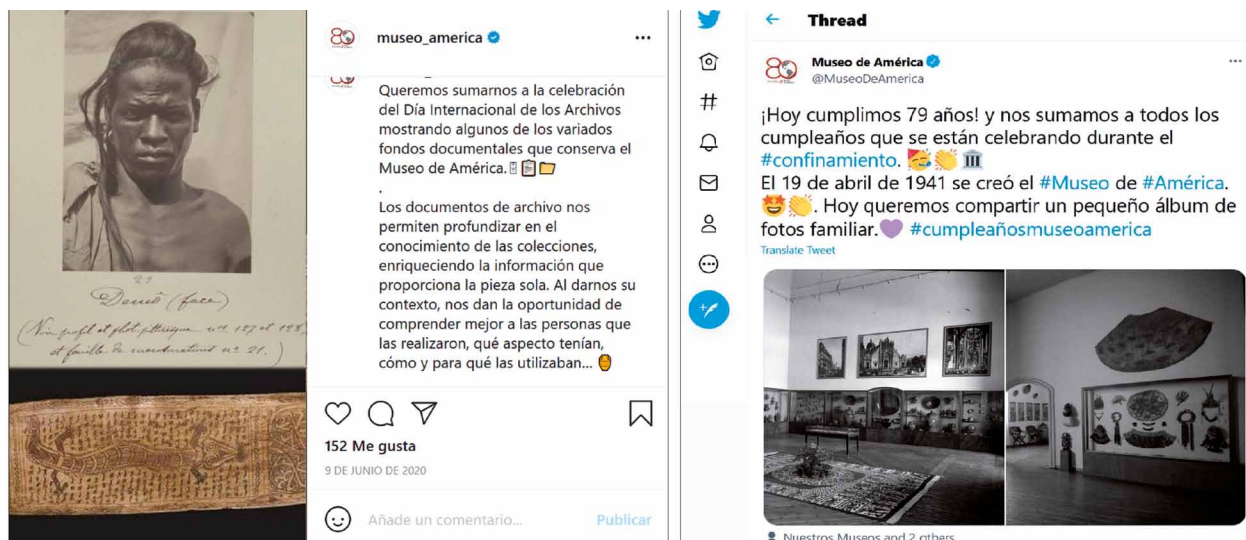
21
Dorcé (face)
(Voir profil et photo...... no 187 et 188, et feuille de ..... no 21.)

museo_america

•••

Queremos sumarnos a la celebración del Día Internacional de los Archivos mostrando algunos de los variados fondos documentales que conserva el Museo de América.

.

Los documentos de archivo nos permiten profundizar en el conocimiento de las colecciones, enriqueciendo la información que proporciona la pieza sola. Al darnos su contexto, nos dan la oportunidad de comprender mejor a las personas que las realizaron, qué aspecto tenían, cómo y para qué las utilizaban...

152 Me gusta

9 DE JUNIO DE 2020

Añade un comentario...

Publicar

Thread

Museo de América
@MuseoDeAmerica

···

¡Hoy cumplimos 79 años! y nos sumamos a todos los cumpleaños que se están celebrando durante el #confinamiento.
El 19 de abril de 1941 se creó el #Museo de #América. . Hoy queremos compartir un pequeño álbum de fotos familiar. #cumpleañosmuseoamerica

Translate Tweet

Nuestros Museos and 2 others